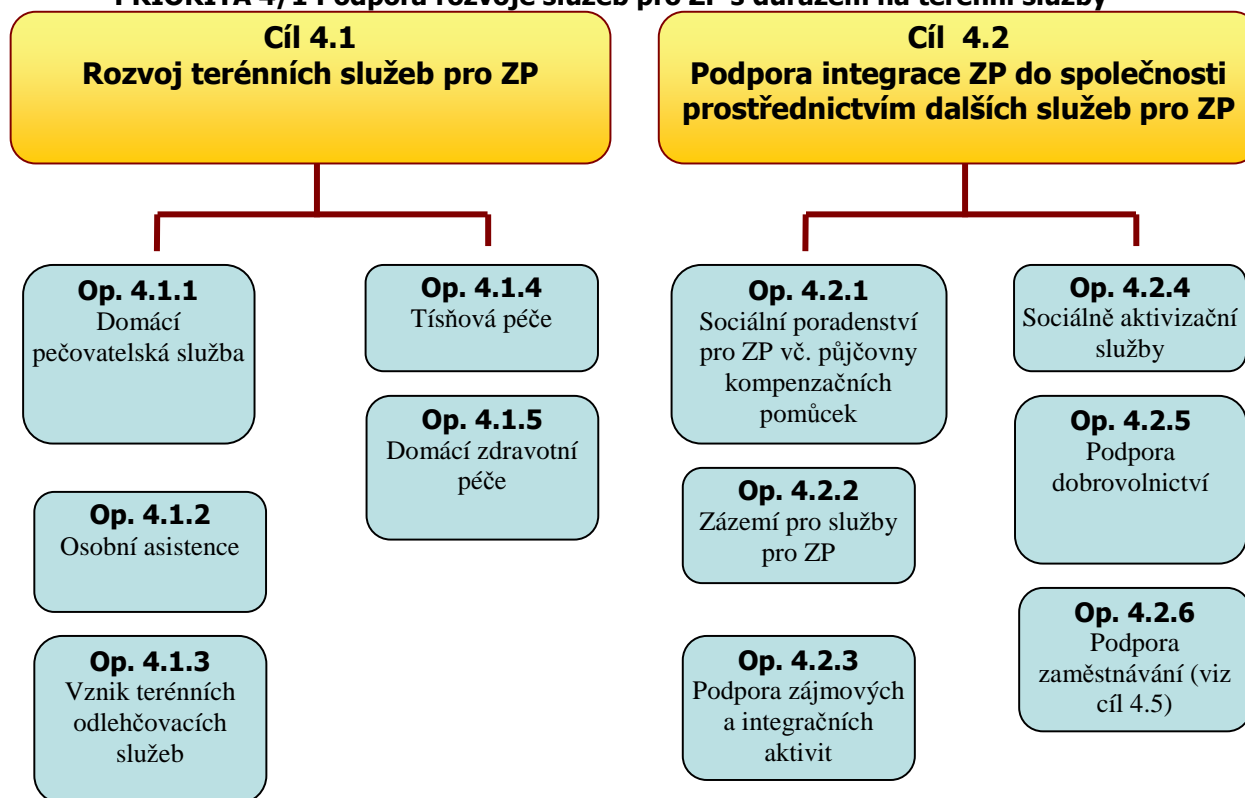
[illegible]

Cíl 4.1
Rozvoj terénních služeb pro ZP

Op. 4.1.1
Domácí pečovatelská služba

Op. 4.1.2
Osobní asistence

Op. 4.1.3
Vznik terénních odlehčovacích služeb

Op. 4.1.4
Tísňová péče

Op. 4.1.5
Domácí zdravotní péče

Cíl 4.2
Podpora integrace ZP do společnosti prostřednictvím dalších služeb pro ZP

Op. 4.2.1
Sociální poradenství pro ZP vč. půjčovny kompenzačních pomůcek

Op. 4.2.2
Zázemí pro služby pro ZP

Op. 4.2.3
Podpora zájmových a integračních aktivit

Op. 4.2.4
Sociálně aktivizační služby

Op. 4.2.5
Podpora dobrovolnictví

Op. 4.2.6
Podpora zaměstnávání (viz cíl 4.5)